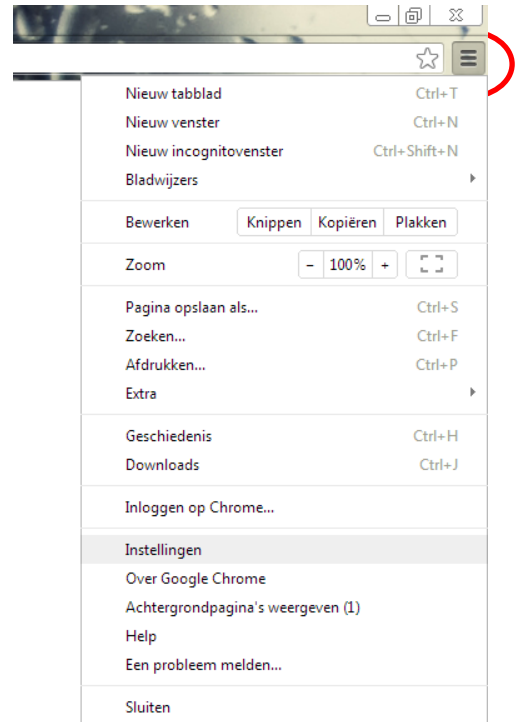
Nieuw tabblad Ctrl+T
Nieuw venster Ctrl+N
Nieuw incognitovenster Ctrl+Shift+N
Bladwijzers

Bewerken | Knippen | Kopiëren | Plakken

Zoom | – | 100% | +

Pagina opslaan als... Ctrl+S
Zoeken... Ctrl+F
Afdrukken... Ctrl+P
Extra

Geschiedenis Ctrl+H
Downloads Ctrl+J

Inloggen op Chrome...

Instellingen
Over Google Chrome
Achtergrondpagina's weergeven (1)
Help
Een probleem melden...

Sluiten